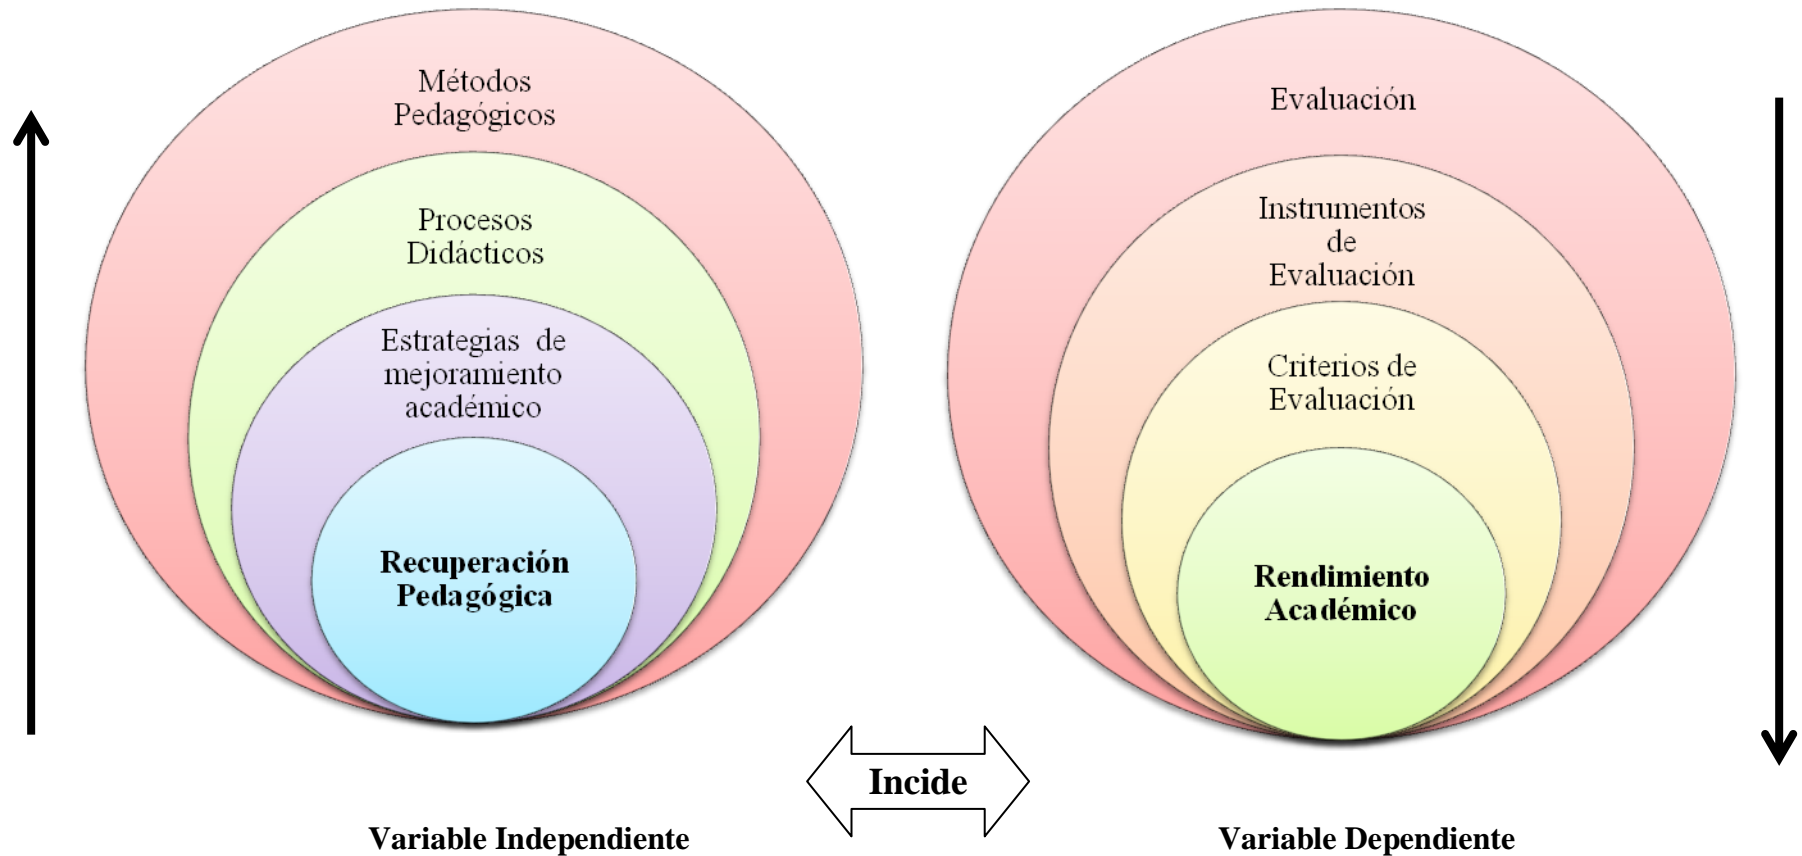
Métodos Pedagógicos

Procesos Didácticos

Estrategias de mejoramiento académico

**Recuperación Pedagógica**

Evaluación

Instrumentos de Evaluación

Criterios de Evaluación

**Rendimiento Académico**

**Incide**

**Variable Independiente**

**Variable Dependiente**